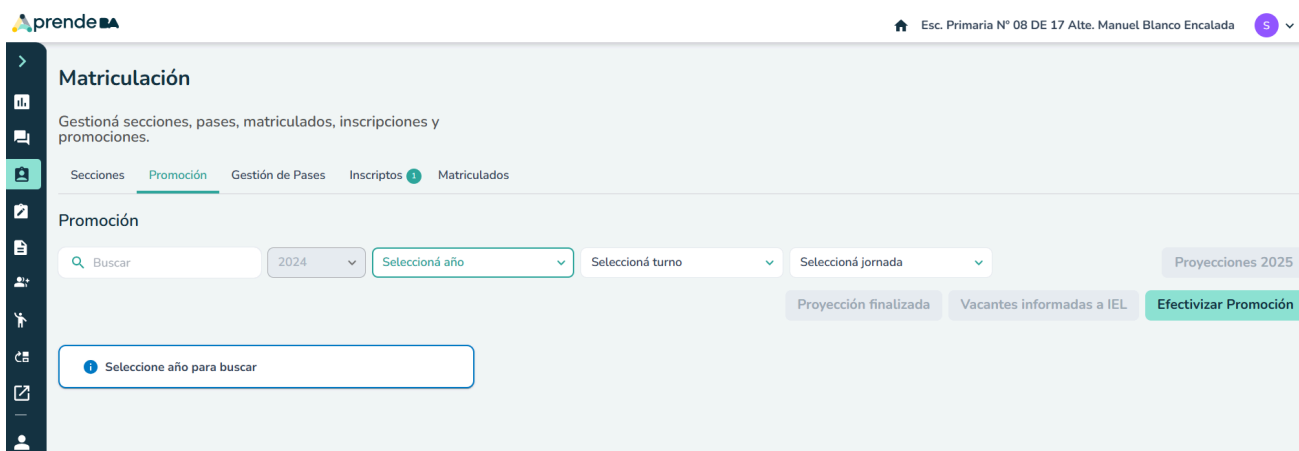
AprendeBA

Esc. Primaria N° 08 DE 17 Alte. Manuel Blanco Encalada S

Matriculación

Gestioná secciones, pases, matriculados, inscripciones y promociones.

Secciones Promoción Gestión de Pases Inscriptos 1 Matriculados

Promoción

Buscar 2024 Seleccioná año Seleccioná turno Seleccioná jornada Proyecciones 2025

Proyección finalizada Vacantes informadas a IEL Efectivizar Promoción

Seleccione año para buscar